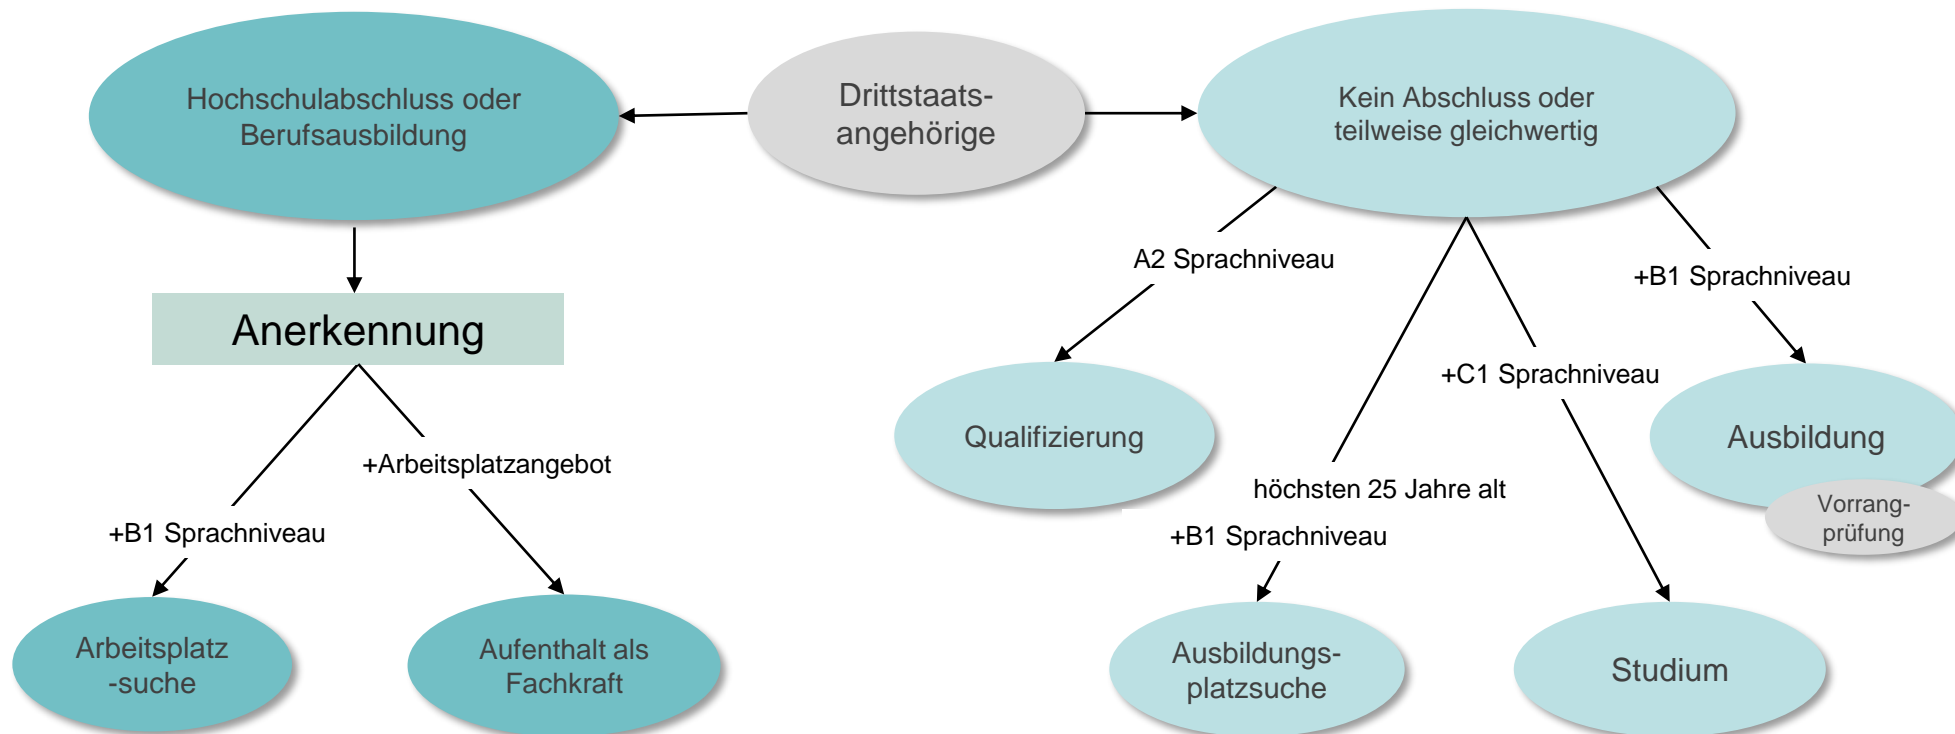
Hochschulabschluss oder Berufsausbildung

Drittstaatsangehörige

Kein Abschluss oder teilweise gleichwertig

Anerkennung

+B1 Sprachniveau

+Arbeitsplatzangebot

Arbeitsplatz -suche

Aufenthalt als Fachkraft

A2 Sprachniveau

Qualifizierung

höchsten 25 Jahre alt

+B1 Sprachniveau

Ausbildungsplatzsuche

+C1 Sprachniveau

Studium

+B1 Sprachniveau

Ausbildung

Vorrangprüfung